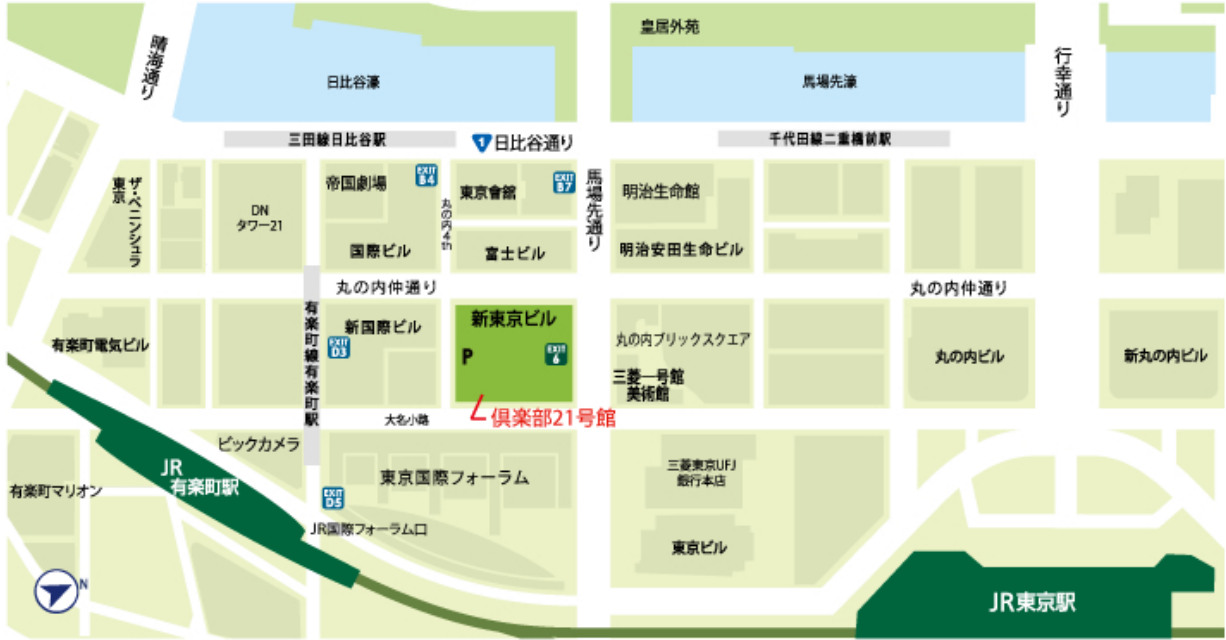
晴海通り

日比谷濠

皇居外苑

馬場先濠

行幸通り

三田線日比谷駅

1 日比谷通り

千代田線二重橋前駅

帝国劇場

EXIT B4

東京會舘

EXIT B7

馬場先通り

明治生命館

東京

ザ・ペニンシュラ

DN タワー21

丸の内4th

国際ビル

富士ビル

明治安田生命ビル

丸の内仲通り

丸の内仲通り

有楽町電気ビル

有楽町線有楽町駅

新国際ビル

EXIT D3

新東京ビル

P

EXIT 6

丸の内ブリックスクエア

三菱一号館美術館

丸の内ビル

新丸の内ビル

大名小路

倶楽部21号館

ビックカメラ

JR 有楽町駅

東京国際フォーラム

三菱東京UFJ銀行本店

有楽町マリオン

EXIT D5

JR国際フォーラム口

東京ビル

N

JR東京駅